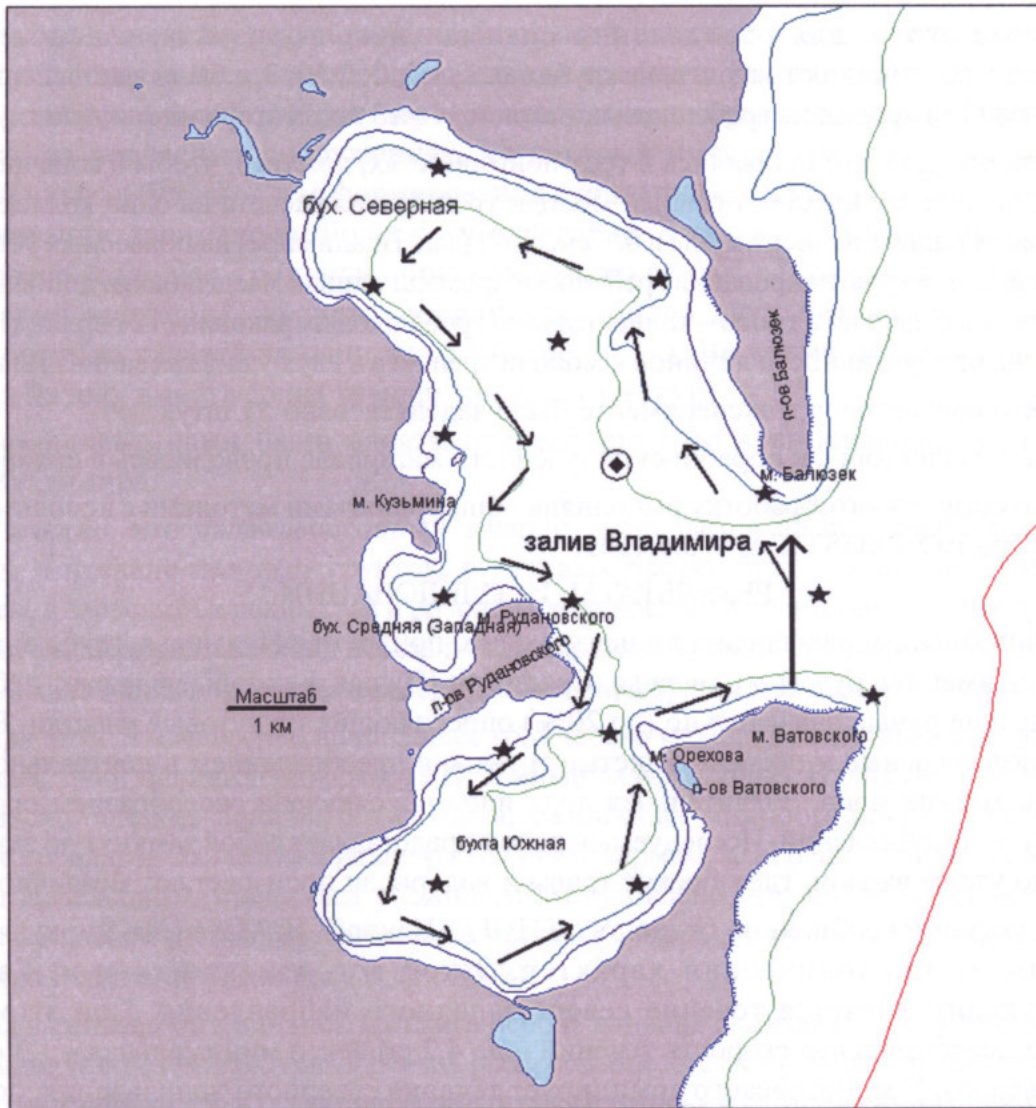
бух. Северная

п-ов Балюзек

м. Балюзек

м. Кузьмина

залив Владимира

м. Рудановского

бух. Средняя (Западная)

п-ов Рудановского

Масштаб
1 км

м. Ватовского

м. Орехова

п-ов Ватовского

бухта Южная